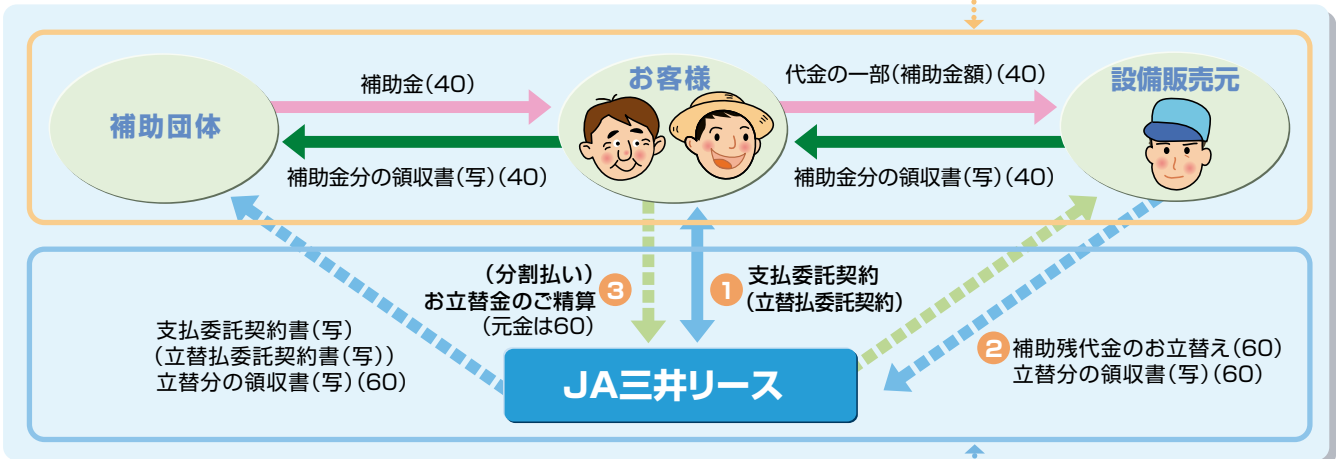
補助団体

補助金（40）

お客様

代金の一部（補助金額）（40）

設備販売元

補助金分の領収書（写）（40）

補助金分の領収書（写）（40）

（分割払い）
3 お立替金のご精算
（元金は60）

1 支払委託契約
（立替払委託契約）

支払委託契約書（写）
（立替払委託契約書（写））
立替分の領収書（写）（60）

JA三井リース

2 補助残代金のお立替え（60）
立替分の領収書（写）（60）